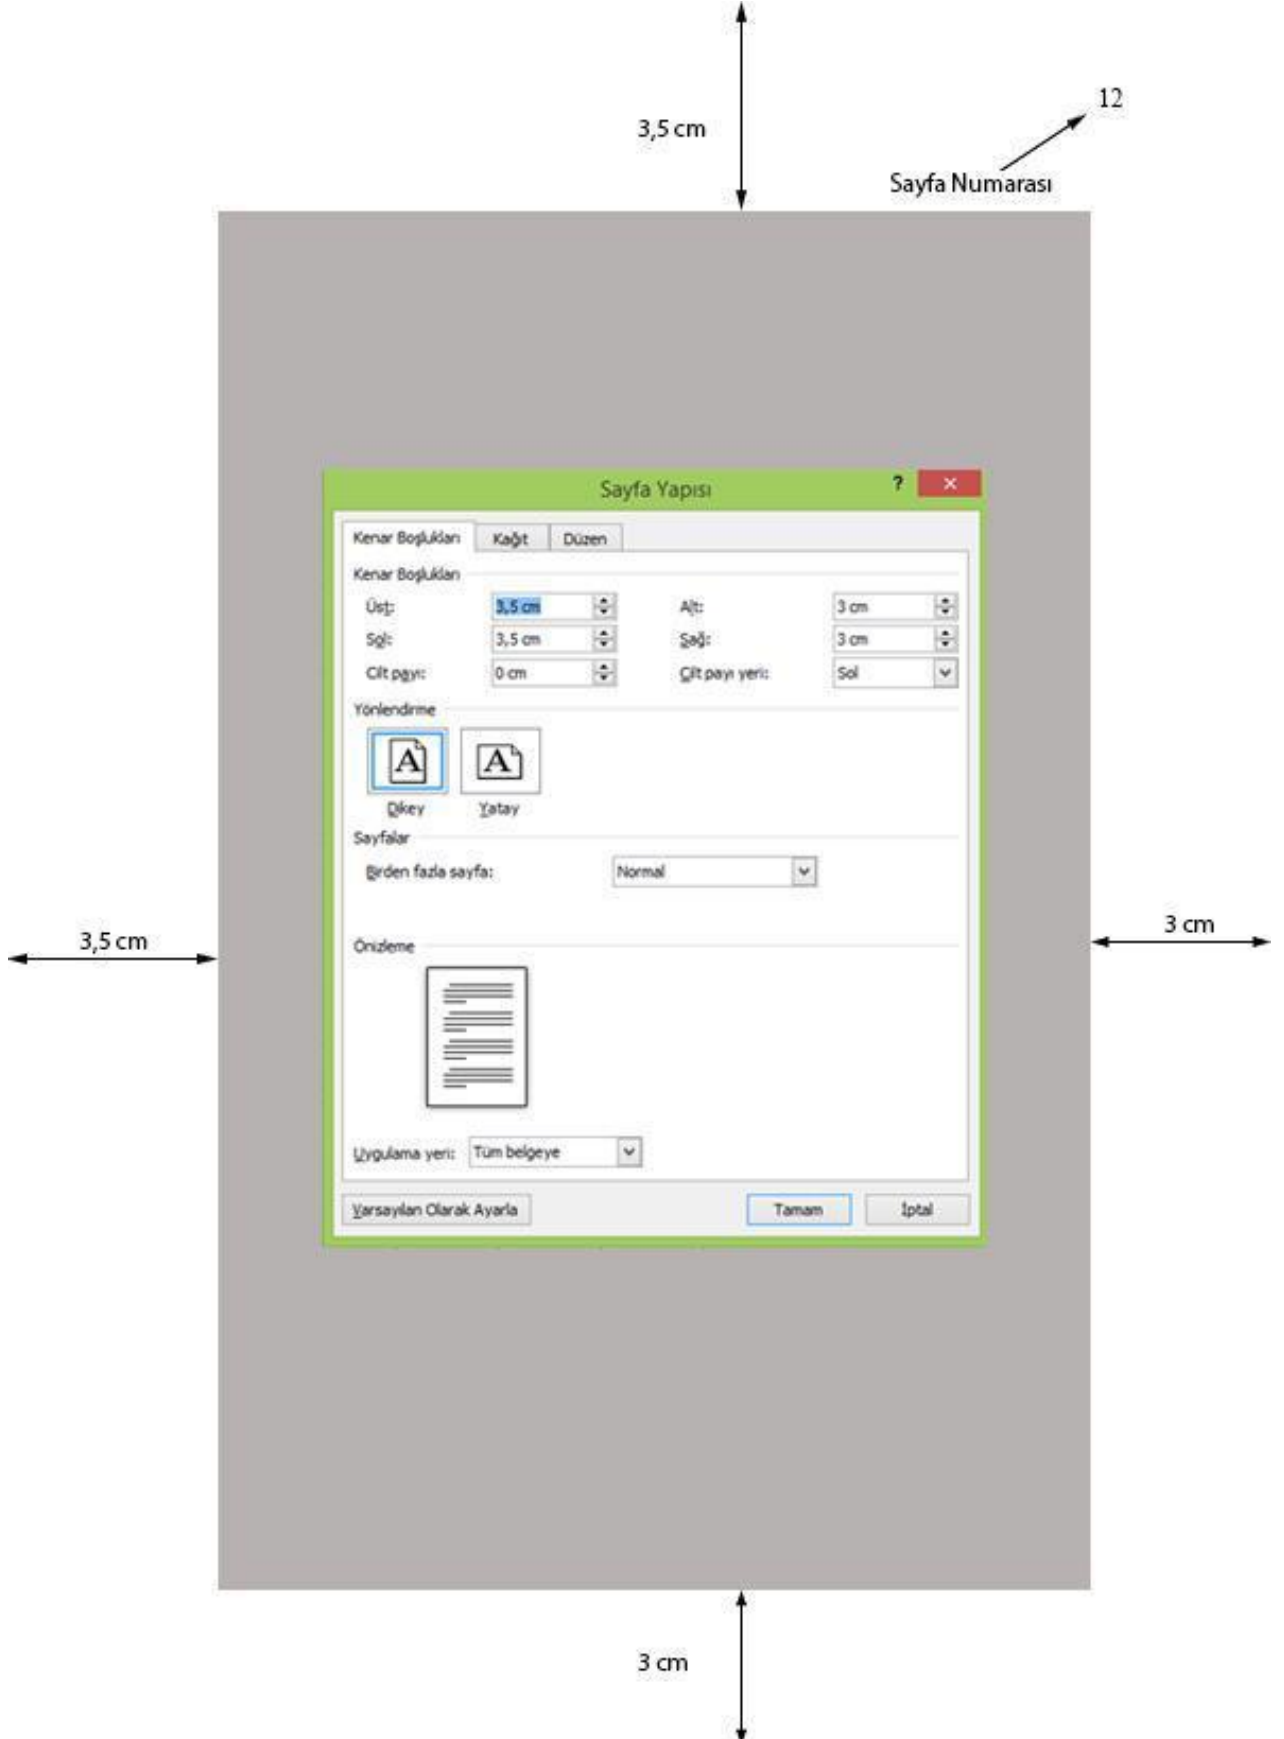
3,5 cm

12

Sayfa Numarası

Sayfa Yapısı

?

Kenar Boşlukları

Kağıt

Düzen

Kenar Boşlukları

Üst: 3,5 cm

Alt: 3 cm

Sol: 3,5 cm

Sağ: 3 cm

Cilt payı: 0 cm

Cilt payı yeri: Sol

Yönlendirme

Dikey

Yatay

Sayfalar

Birden fazla sayfa: Normal

Önizleme

Uygulama yeri: Tüm belgeye

Varsayılan Olarak Ayarla

Tamam

İptal

3,5 cm

3 cm

3 cm